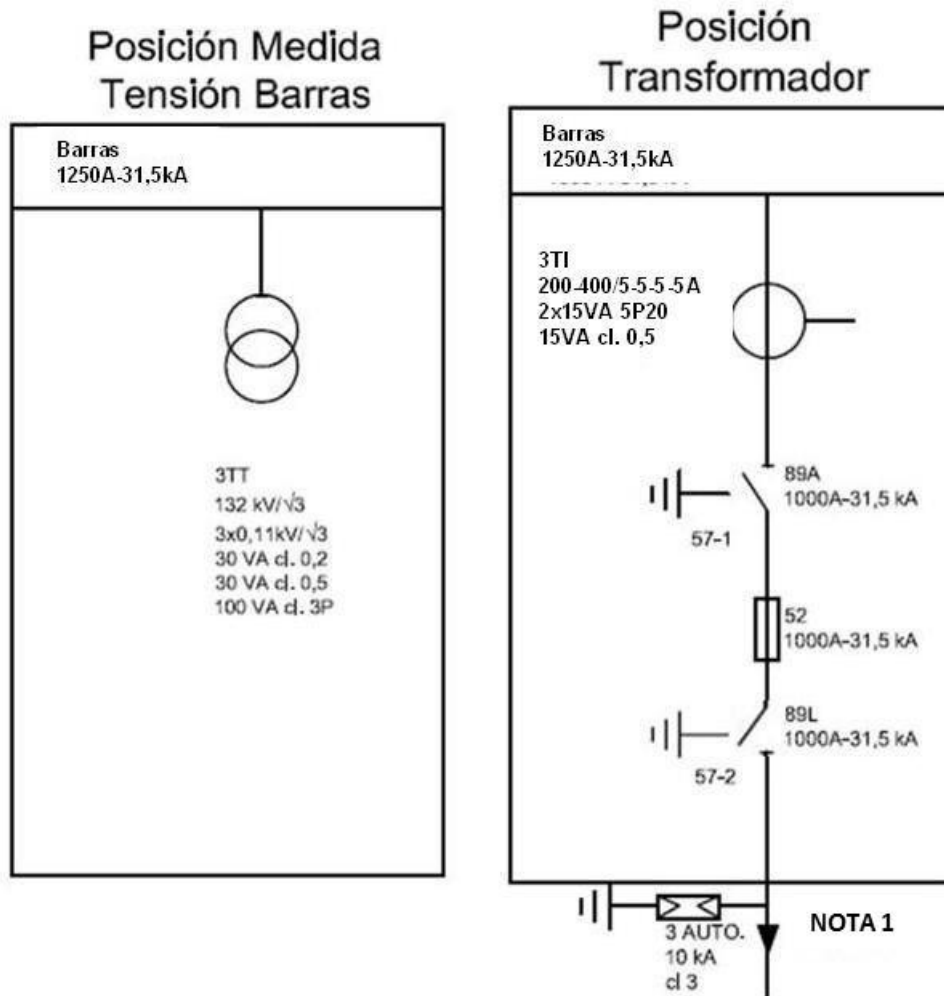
Posición Medida Tensión Barras

Barras
1250A-31,5kA

3TT
132 kV/$\sqrt{3}$
3x0,11kV/$\sqrt{3}$
30 VA cl. 0,2
30 VA cl. 0,5
100 VA cl. 3P

Posición Transformador

Barras
1250A-31,5kA

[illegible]

3TI
200-400/5-5-5-5 A
2x15VA 5P20
15VA cl. 0,5

89A
1000A-31,5 kA

57-1

52
1000A-31,5 kA

89L
1000A-31,5 kA

57-2

3 AUTO.
10 kA
cl 3

NOTA 1